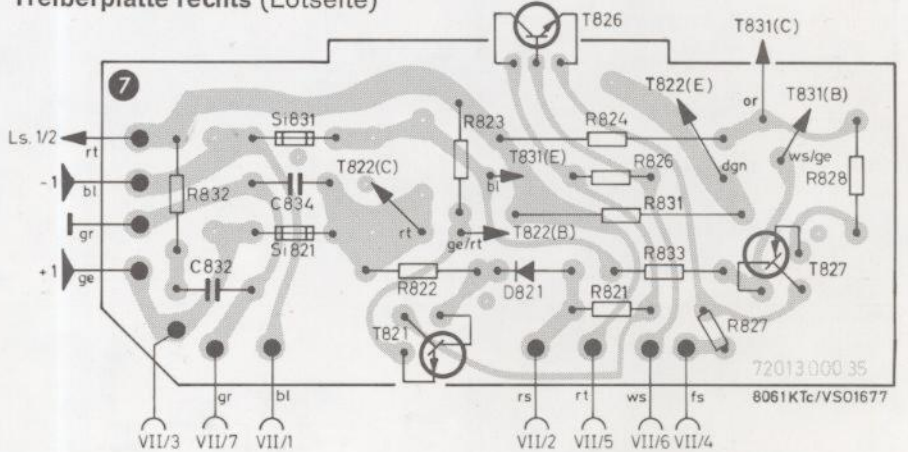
Treiberplatte rechts (Lötseite)

7

T826

T831(C)

T822(E)

or

T831(B)

Ls. 1/2

rt

Si831

R823

R824

ws/ge

-1

bl

R832

C834

T822(C)

T831(E)

bl

R826

dgn

R828

gr

Si821

rt

ge/rt

T822(B)

R831

+1

ge

C832

R822

D821

R833

T827

R821

T821

R827

72013.000.35

gr

bl

rs

rt

ws

fs

8061KTc/VS01677

VII/3

VII/7

VII/1

VII/2

VII/5

VII/6

VII/4